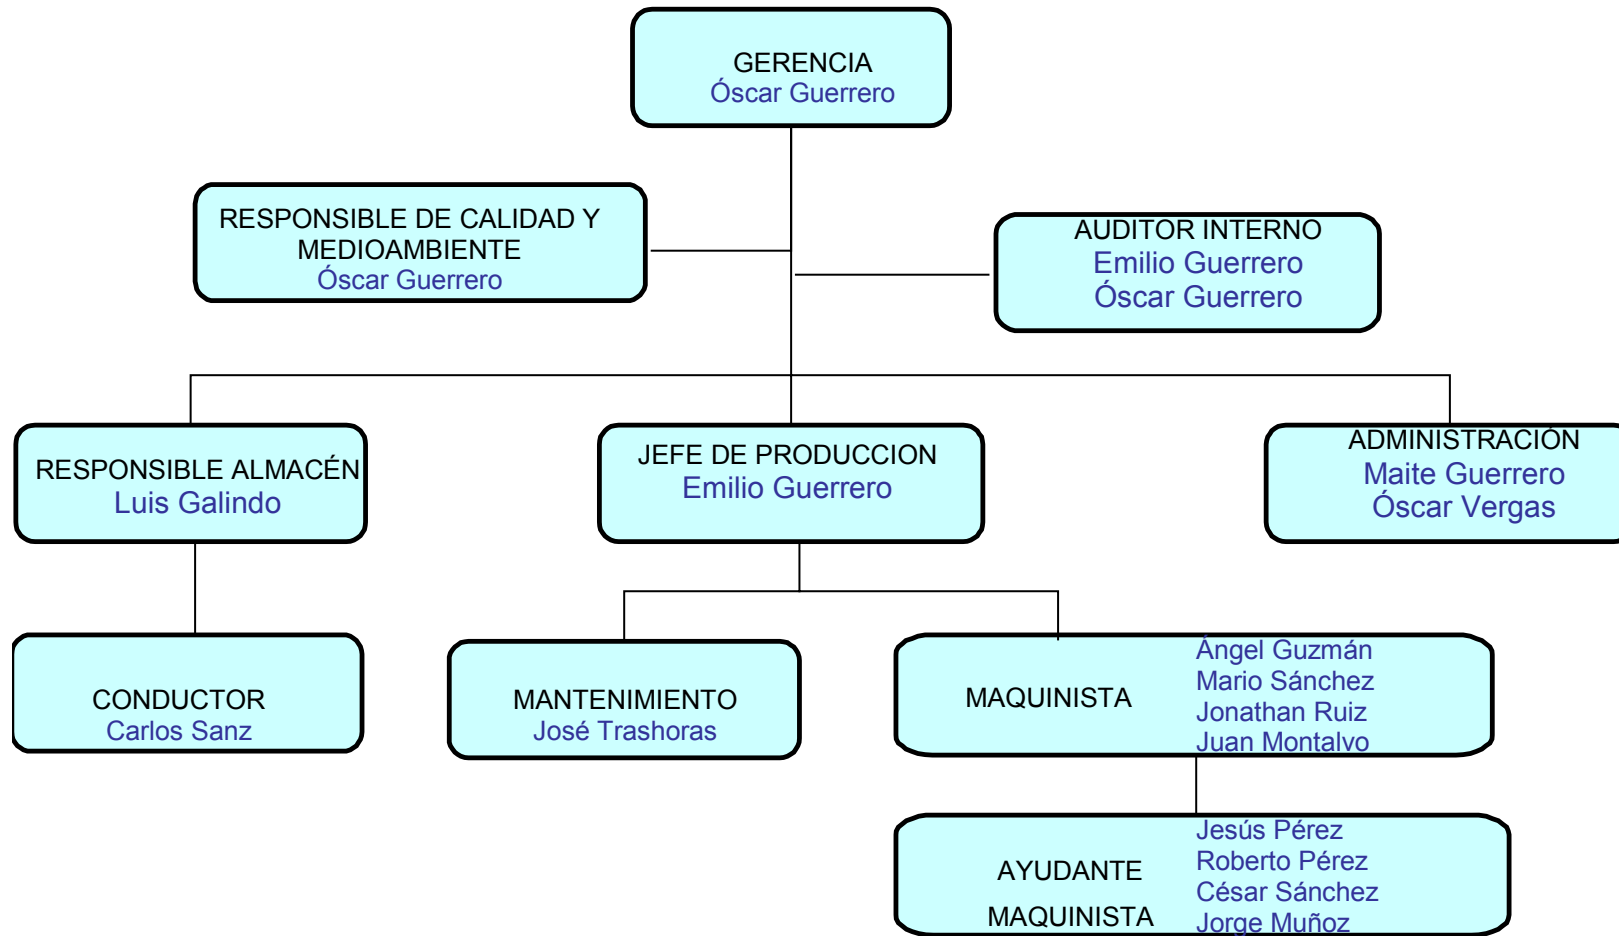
GERENCIA
Óscar Guerrero

RESPONSIBLE DE CALIDAD Y MEDIOAMBIENTE
Óscar Guerrero

AUDITOR INTERNO
Emilio Guerrero
Óscar Guerrero

RESPONSIBLE ALMACÉN
Luis Galindo

JEFE DE PRODUCCION
Emilio Guerrero

ADMINISTRACIÓN
Maite Guerrero
Óscar Vergas

CONDUCTOR
Carlos Sanz

MANTENIMIENTO
José Trashoras

MAQUINISTA
Ángel Guzmán
Mario Sánchez
Jonathan Ruiz
Juan Montalvo

AYUDANTE MAQUINISTA
Jesús Pérez
Roberto Pérez
César Sánchez
Jorge Muñoz